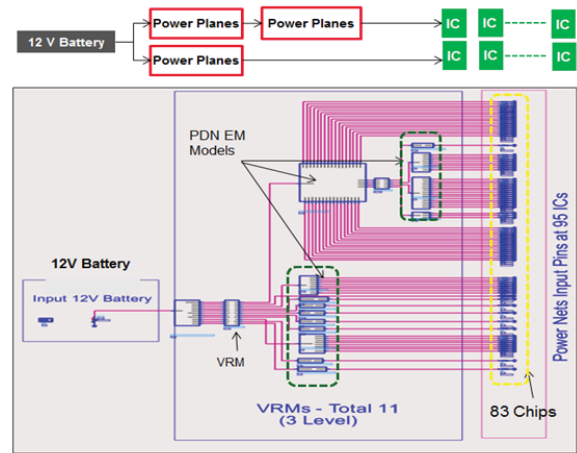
12 V Battery

Power Planes

Power Planes

Power Planes

IC

IC

IC

IC

IC

IC

PDN EM Models

12V Battery

Input 12V Battery

VRM

VRMs - Total 11 (3 Level)

Power Nets Input Pins at 95 ICs

83 Chips